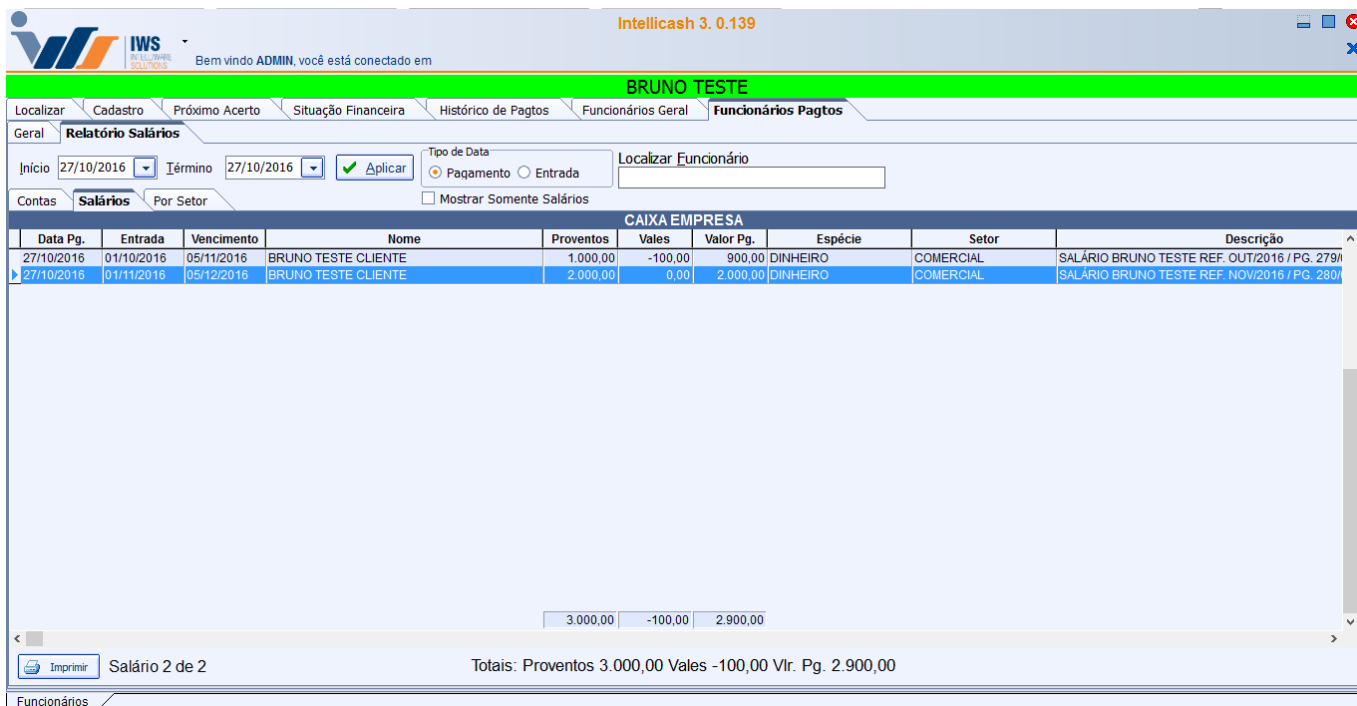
IWS INTELLIWARE SOLUTIONS

Intellicash 3. 0.139

Bem vindo ADMIN, você está conectado em

BRUNO TESTE

Localizar | Cadastro | Próximo Acerto | Situação Financeira | Histórico de Pagtos | Funcionários Geral | Funcionários Pagtos

Geral | Relatório Salários

Início 27/10/2016 Término 27/10/2016 Aplicar

Tipo de Data
Pagamento Entrada

Localizar Funcionário

Mostrar Somente Salários

Contas | Salários | Por Setor

CAIXA EMPRESA

| Data Pg. | Entrada | Vencimento | Nome | Proventos | Vales | Valor Pg. | Espécie | Setor | Descrição |
|---|---|---|---|---|---|---|---|---|---|
| 27/10/2016 | 01/10/2016 | 05/11/2016 | BRUNO TESTE CLIENTE | 1.000,00 | -100,00 | 900,00 | DINHEIRO | COMERCIAL | SALÁRIO BRUNO TESTE REF. OUT/2016 / PG. 279/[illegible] |
| 27/10/2016 | 01/11/2016 | 05/12/2016 | BRUNO TESTE CLIENTE | 2.000,00 | 0,00 | 2.000,00 | DINHEIRO | COMERCIAL | SALÁRIO BRUNO TESTE REF. NOV/2016 / PG. 280/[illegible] |
| | | | | 3.000,00 | -100,00 | 2.900,00 | | | |

Imprimir Salário 2 de 2

Totais: Proventos 3.000,00 Vales -100,00 Vlr. Pg. 2.900,00

Funcionários